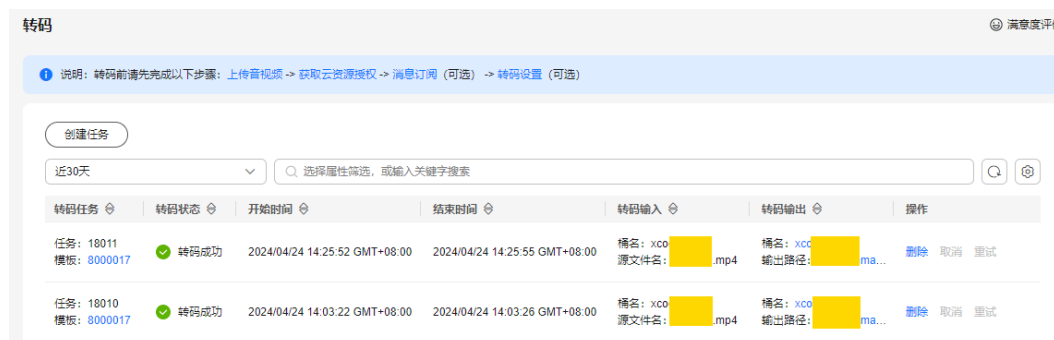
转码

满意度评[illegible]

说明：转码前请先完成以下步骤：上传音视频 -> 获取云资源授权 -> 消息订阅（可选） -> 转码设置（可选）

创建任务

近30天

选择属性筛选，或输入关键字搜索

| 转码任务 | 转码状态 | 开始时间 | 结束时间 | 转码输入 | 转码输出 | 操作 |
|---|---|---|---|---|---|---|
| 任务：18011 模板：8000017 | 转码成功 | 2024/04/24 14:25:52 GMT+08:00 | 2024/04/24 14:25:55 GMT+08:00 | 桶名：xco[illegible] 源文件名：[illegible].mp4 | 桶名：xco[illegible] 输出路径：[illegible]ma... | 删除 取消 重试 |
| 任务：18010 模板：8000017 | 转码成功 | 2024/04/24 14:03:22 GMT+08:00 | 2024/04/24 14:03:26 GMT+08:00 | 桶名：xco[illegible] 源文件名：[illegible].mp4 | 桶名：xco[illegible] 输出路径：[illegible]ma... | 删除 取消 重试 |